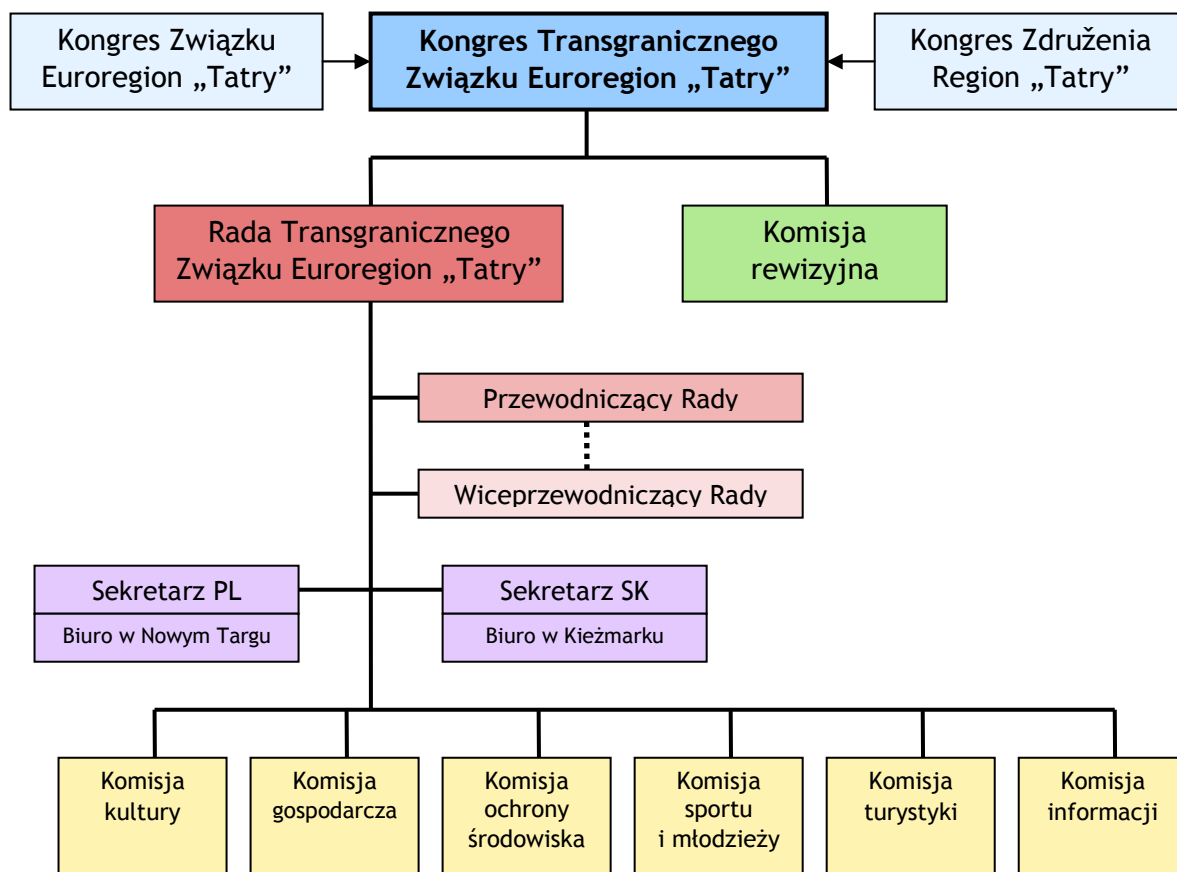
Kongres Związku Euroregion „Tatry”

Kongres Transgranicznego Związku Euroregion „Tatry”

Kongres Združenia Region „Tatry”

Rada Transgranicznego Związku Euroregion „Tatry”

Komisja rewizyjna

Przewodniczący Rady

Wiceprzewodniczący Rady

Sekretarz PL

Biuro w Nowym Targu

Sekretarz SK

Biuro w Kieżmarku

Komisja kultury

Komisja gospodarcza

Komisja ochrony środowiska

Komisja sportu i młodzieży

Komisja turystyki

Komisja informacji